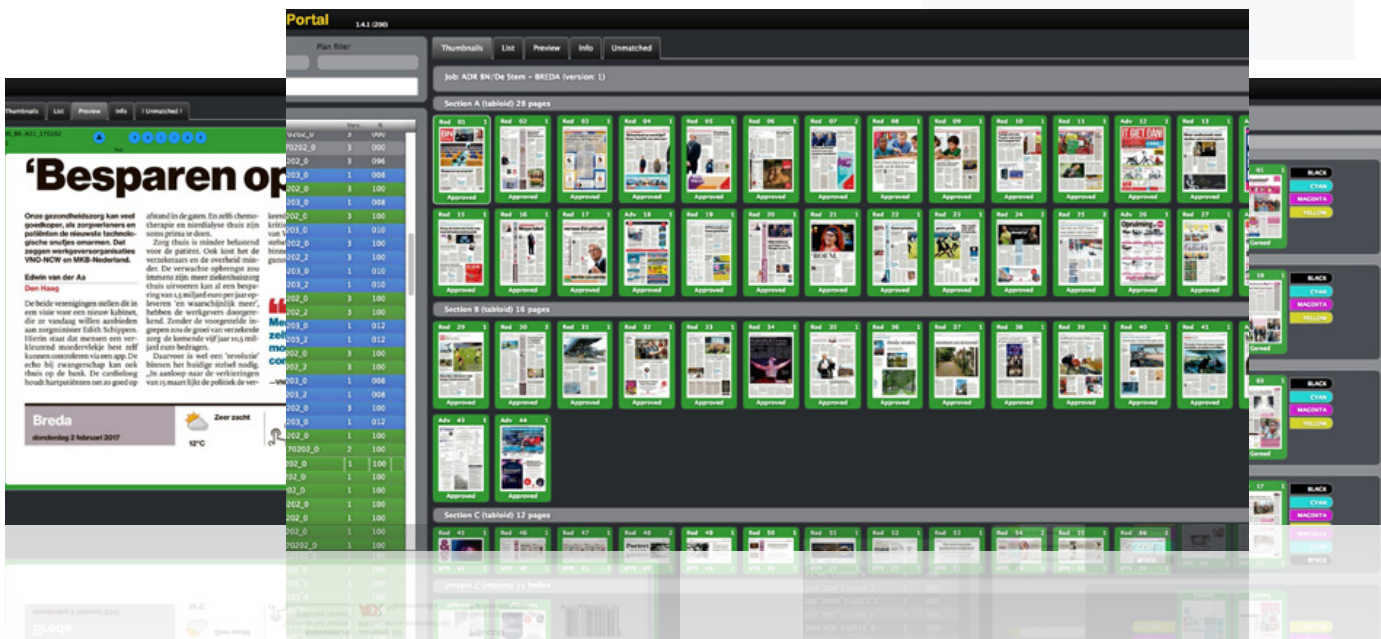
Portal 1.4.1 (200)

Plan filter

Thumbnails List Preview Info Unmatched

Job: ADR BN/De Stem - BREDA (version: 1)

Section A (tabloid) 28 pages

Red 01 Red 02 Red 03 Red 04 Red 05 Red 06 Red 07 Red 08 Red 09 Red 10 Red 11 Adv 12 Red 13

Approved Approved Approved Approved Approved Approved Approved Approved Approved Approved Approved Approved Approved

Red 15 Red 16 Red 17 Adv 18 Red 19 Red 20 Red 21 Red 22 Red 23 Red 24 Red 25 Adv 26 Red 27

Approved Approved Approved Approved Approved Approved Approved Approved Approved Approved Approved Approved Approved

Section B (tabloid) 16 pages

Red 29 Red 30 Red 31 Red 32 Red 33 Red 34 Red 35 Red 36 Red 37 Red 38 Red 39 Red 40 Red 41

Approved Approved Approved Approved Approved Approved Approved Approved Approved Approved Approved Approved Approved

Adv 43 Adv 44

Approved Approved

Section C (tabloid) 12 pages

Thumbnails List Preview Info Unmatched

‘Besparen op

Onze gezondheidszorg kan veel goedkoper, als zorgverleners en patiënten de nieuwste technologische snufjes omarmen. Dat zeggen werkgeversorganisaties VNO-NCW en MKB-Nederland.

Edwin van der Aa
Den Haag

De beide verenigingen stellen dit in een visie voor een nieuw kabinet, die ze vandaag willen aanbieden aan zorgminister Edith Schippers. Hierin staat dat mensen een verkleurend moedervlekje best zelf kunnen controleren via een app. De echo bij zwangerschap kan ook thuis op de bank. De cardioloog houdt hartpatiënten net zo goed op

afstand in de gaten. En zelfs chemotherapie en nierdialyse thuis zijn soms prima te doen.
Zorg thuis is minder belastend voor de patiënt. Ook kost het de verzekeraars en de overheid minder. De verwachte opbrengst zou immens zijn: meer ziekenhuiszorg thuis uitvoeren kan al een besparing van 1,5 miljard euro per jaar opleveren 'en waarschijnlijk meer', hebben de werkgevers doorgerekend. Zonder de voorgestelde ingrepen zou de groei van verzekerde zorg de komende vijf jaar 10,5 miljard euro bedragen.
Daarvoor is wel een 'revolutie' binnen het huidige stelsel nodig. „In aanloop naar de verkiezingen van 15 maart lijkt de politiek de ver-

Breda
donderdag 2 februari 2017

Zeer zacht
12°C

BLACK CYAN MAGENTA YELLOW
BLACK CYAN MAGENTA YELLOW
BLACK CYAN MAGENTA YELLOW
BLACK CYAN MAGENTA